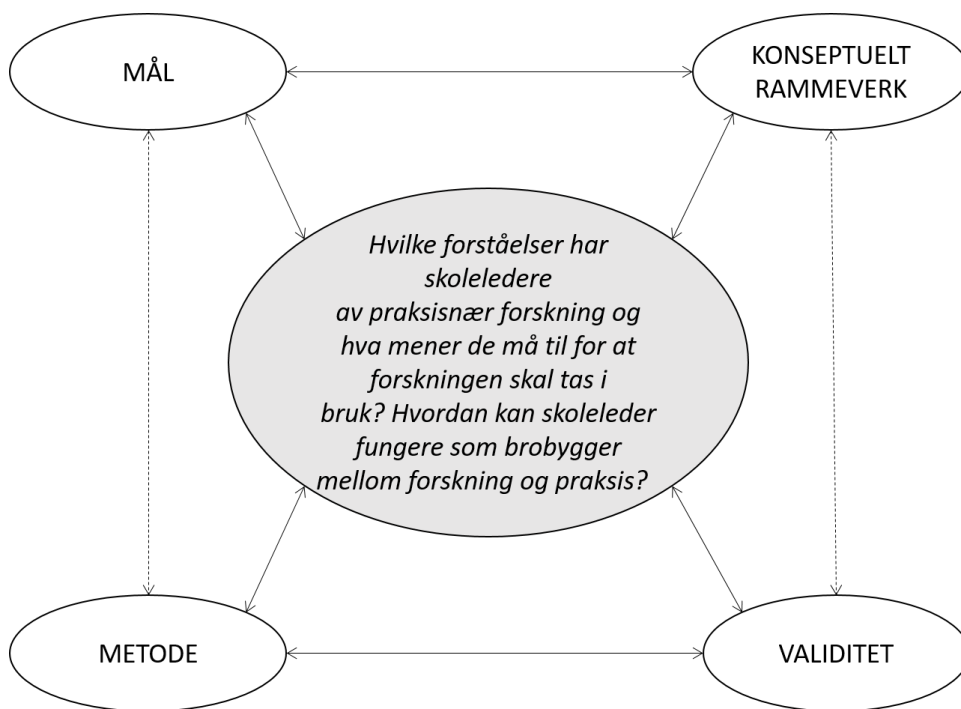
MÅL

KONSEPTUELT RAMMEVERK

Hvilke forståelser har skoleledere av praksisnær forskning og hva mener de må til for at forskningen skal tas i bruk? Hvordan kan skoleleder fungere som brobygger mellom forskning og praksis?

METODE

VALIDITET